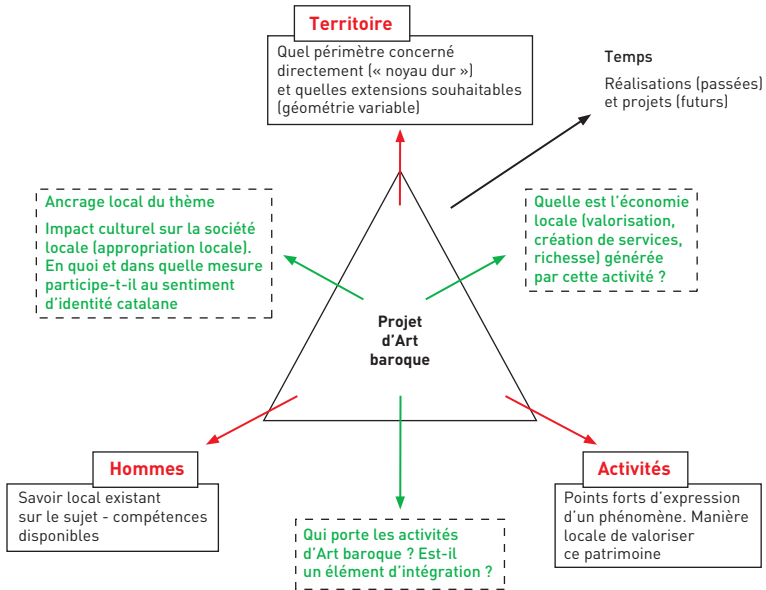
Territoire

Quel périmètre concerné directement (« noyau dur ») et quelles extensions souhaitables (géométrie variable)

Temps

Réalisations (passées) et projets (futurs)

Ancrage local du thème

Impact culturel sur la société locale (appropriation locale). En quoi et dans quelle mesure participe-t-il au sentiment d'identité catalane

Quelle est l'économie locale (valorisation, création de services, richesse) générée par cette activité ?

Projet d'Art baroque

Hommes

Savoir local existant sur le sujet - compétences disponibles

Activités

Points forts d'expression d'un phénomène. Manière locale de valoriser ce patrimoine

Qui porte les activités d'Art baroque ? Est-il un élément d'intégration ?